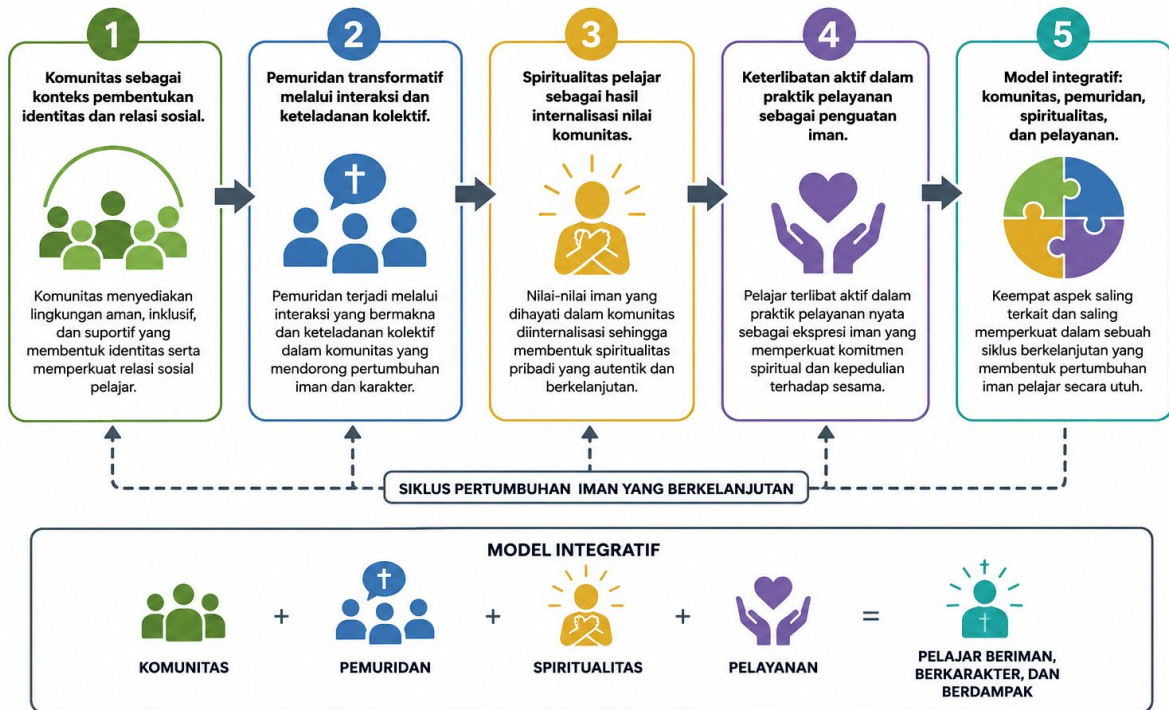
1

Komunitas sebagai konteks pembentukan identitas dan relasi sosial.

Komunitas menyediakan lingkungan aman, inklusif, dan suportif yang membentuk identitas serta memperkuat relasi sosial pelajar.

2

Pemuridan transformatif melalui interaksi dan keteladanan kolektif.

Pemuridan terjadi melalui interaksi yang bermakna dan keteladanan kolektif dalam komunitas yang mendorong pertumbuhan iman dan karakter.

3

Spiritualitas pelajar sebagai hasil internalisasi nilai komunitas.

Nilai-nilai iman yang dihayati dalam komunitas diinternalisasi sehingga membentuk spiritualitas pribadi yang autentik dan berkelanjutan.

4

Keterlibatan aktif dalam praktik pelayanan sebagai penguatan iman.

Pelajar terlibat aktif dalam praktik pelayanan nyata sebagai ekspresi iman yang memperkuat komitmen spiritual dan kepedulian terhadap sesama.

5

Model integratif: komunitas, pemuridan, spiritualitas, dan pelayanan.

Keempat aspek saling terkait dan saling memperkuat dalam sebuah siklus berkelanjutan yang membentuk pertumbuhan iman pelajar secara utuh.

SIKLUS PERTUMBUHAN IMAN YANG BERKELANJUTAN

MODEL INTEGRATIF

KOMUNITAS + PEMURIDAN + SPIRITUALITAS + PELAYANAN = PELAJAR BERIMAN, BERKARAKTER, DAN BERDAMPAK